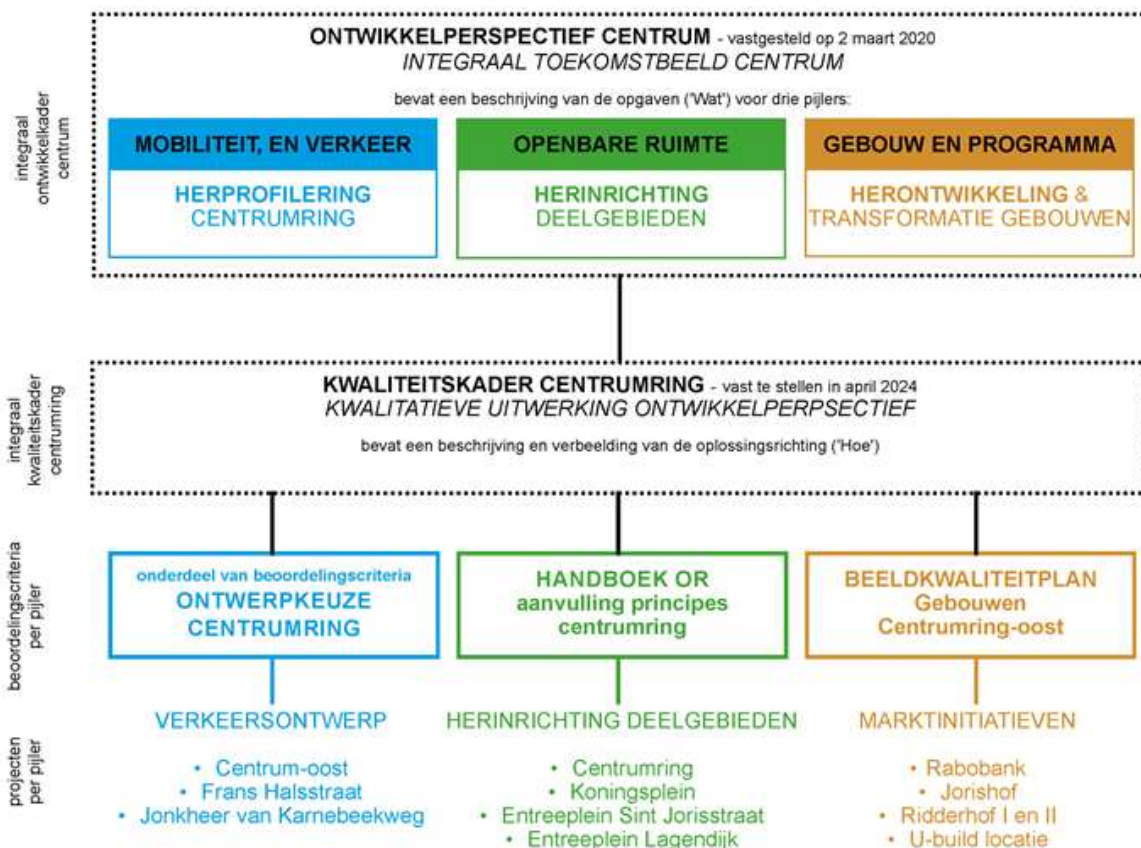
integraal ontwikkelkader centrum

ONTWIKKELPERSPECTIEF CENTRUM - vastgesteld op 2 maart 2020
INTEGRAAL TOEKOMSTBEELD CENTRUM

bevat een beschrijving van de opgaven ('Wat') voor drie pijlers:

MOBILITEIT, EN VERKEER
HERPROFILERING CENTRUMRING

OPENBARE RUIMTE
HERINRICHTING DEELGEBIEDEN

GEBOUW EN PROGRAMMA
HERONTWIKKELING & TRANSFORMATIE GEBOUWEN

integraal kwaliteitskader centrumring

KWALITEITSKADER CENTRUMRING - vast te stellen in april 2024
KWALITATIEVE UITWERKING ONTWIKKELPERPSECTIEF

bevat een beschrijving en verbeelding van de oplossingsrichting ('Hoe')

beoordelingscriteria per pijler

onderdeel van beoordelingscriteria
ONTWERPKEUZE CENTRUMRING

HANDBOEK OR
aanvulling principes centrumring

BEELDKWALITEITPLAN
Gebouwen Centrumring-oost

projecten per pijler

VERKEERSONTWERP
• Centrum-oost
• Frans Halsstraat
• Jonkheer van Karnebeekweg

HERINRICHTING DEELGEBIEDEN
• Centrumring
• Koningsplein
• Entreeplein Sint Jorisstraat
• Entreeplein Lagendijk

MARKTINITIATIEVEN
• Rabobank
• Jorishof
• Ridderhof I en II
• U-build locatie